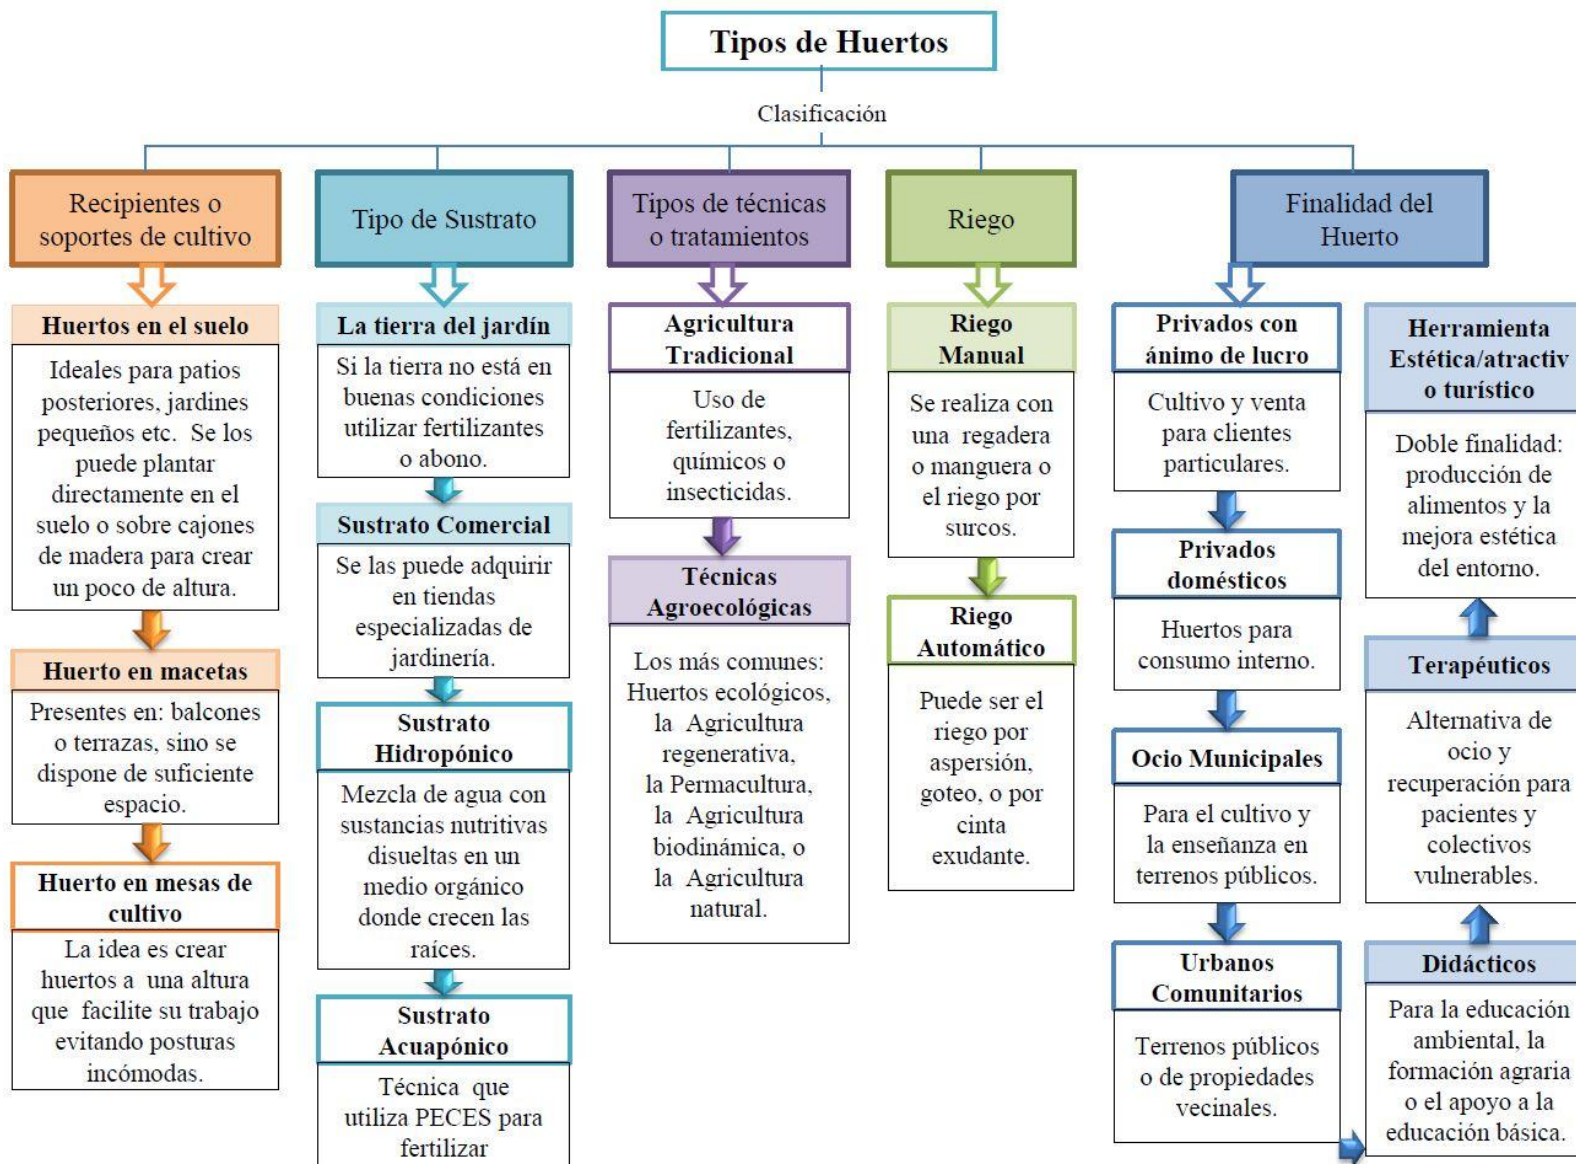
Tipos de Huertos

Clasificación

Recipientes o soportes de cultivo

Huertos en el suelo

Ideales para patios posteriores, jardines pequeños etc. Se los puede plantar directamente en el suelo o sobre cajones de madera para crear un poco de altura.

Huerto en macetas

Presentes en: balcones o terrazas, sino se dispone de suficiente espacio.

Huerto en mesas de cultivo

La idea es crear huertos a una altura que facilite su trabajo evitando posturas incómodas.

Tipo de Sustrato

La tierra del jardín

Si la tierra no está en buenas condiciones utilizar fertilizantes o abono.

Sustrato Comercial

Se las puede adquirir en tiendas especializadas de jardinería.

Sustrato Hidropónico

Mezcla de agua con sustancias nutritivas disueltas en un medio orgánico donde crecen las raíces.

Sustrato Acupónico

Técnica que utiliza PECES para fertilizar

Tipos de técnicas o tratamientos

Agricultura Tradicional

Uso de fertilizantes, químicos o insecticidas.

Técnicas Agroecológicas

Los más comunes: Huertos ecológicos, la Agricultura regenerativa, la Permacultura, la Agricultura biodinámica, o la Agricultura natural.

Riego

Riego Manual

Se realiza con una regadera o manguera o el riego por surcos.

Riego Automático

Puede ser el riego por aspersión, goteo, o por cinta exudante.

Finalidad del Huerto

Privados con ánimo de lucro

Cultivo y venta para clientes particulares.

Privados domésticos

Huertos para consumo interno.

Ocio Municipales

Para el cultivo y la enseñanza en terrenos públicos.

Urbanos Comunitarios

Terrenos públicos o de propiedades vecinales.

Herramienta Estética/atractiv o turístico

Doble finalidad: producción de alimentos y la mejora estética del entorno.

Terapéuticos

Alternativa de ocio y recuperación para pacientes y colectivos vulnerables.

Didácticos

Para la educación ambiental, la formación agraria o el apoyo a la educación básica.